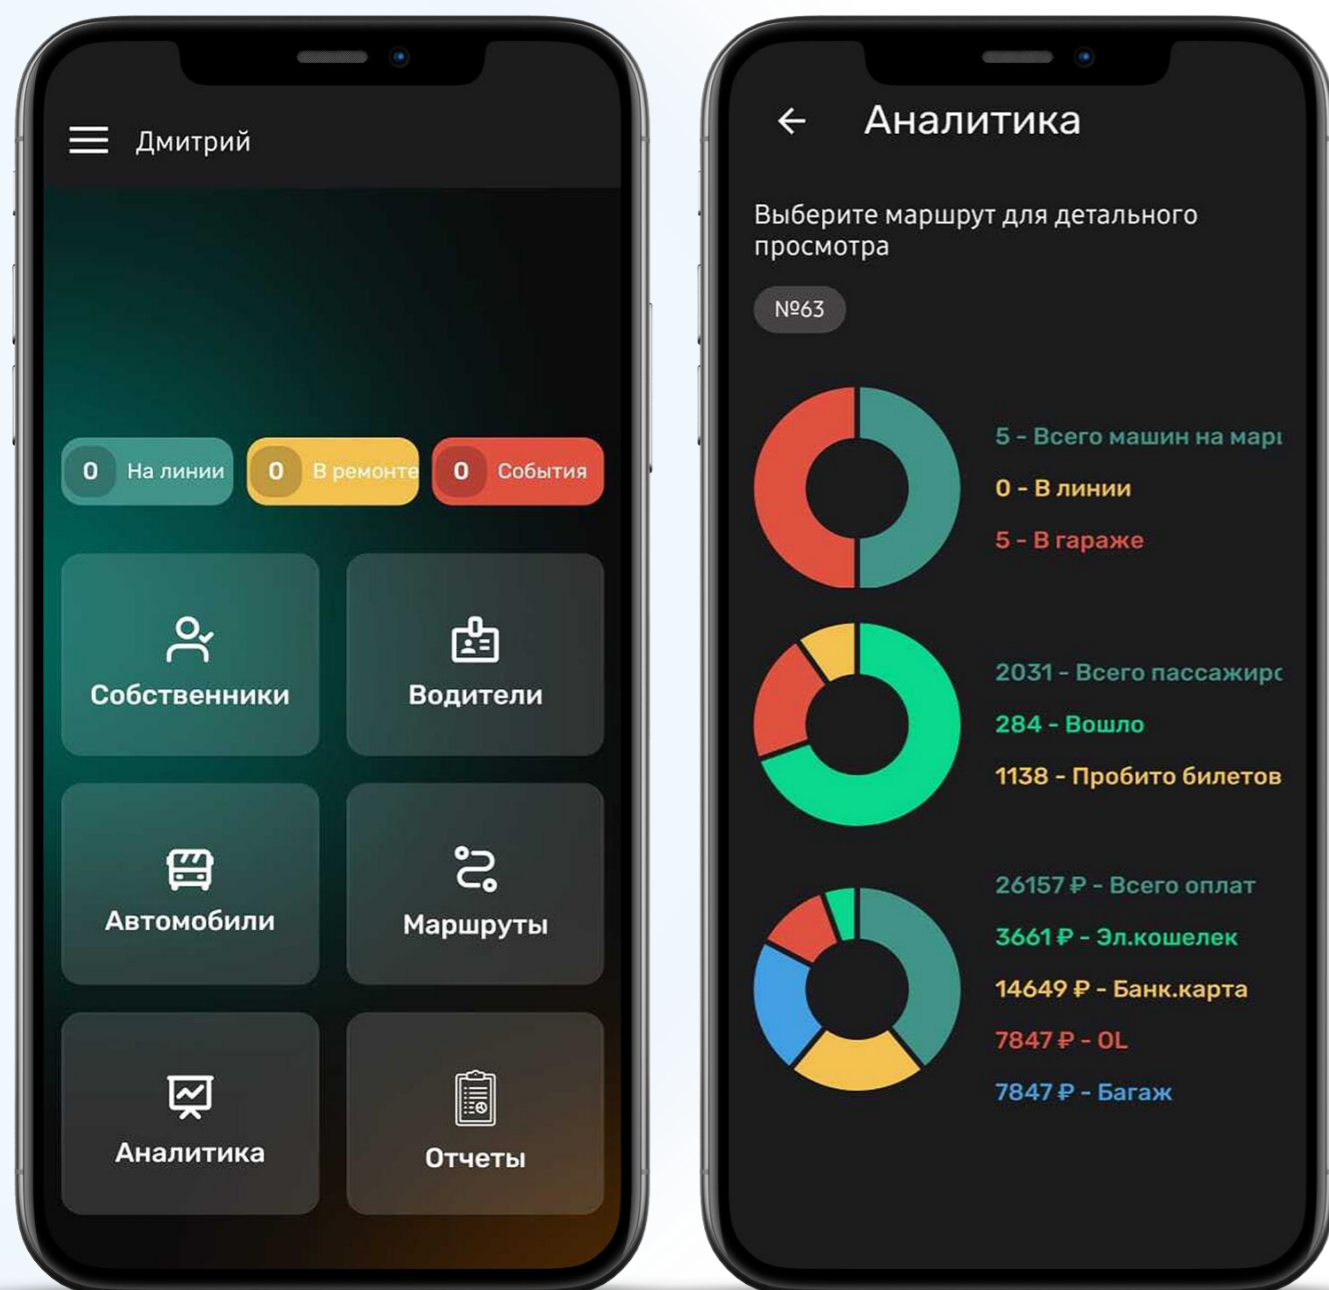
Дмитрий

0 На линии
0 В ремонте
0 События

Собственники
Водители
Автомобили
Маршруты
Аналитика
Отчеты

Аналитика

Выберите маршрут для детального просмотра

№63

5 - Всего машин на мар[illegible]
0 - В линии
5 - В гараже

2031 - Всего пассажир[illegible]
284 - Вошло
1138 - Пробито билетов

26157 ₽ - Всего оплат
3661 ₽ - Эл.кошелек
14649 ₽ - Банк.карта
7847 ₽ - OL
7847 ₽ - Багаж